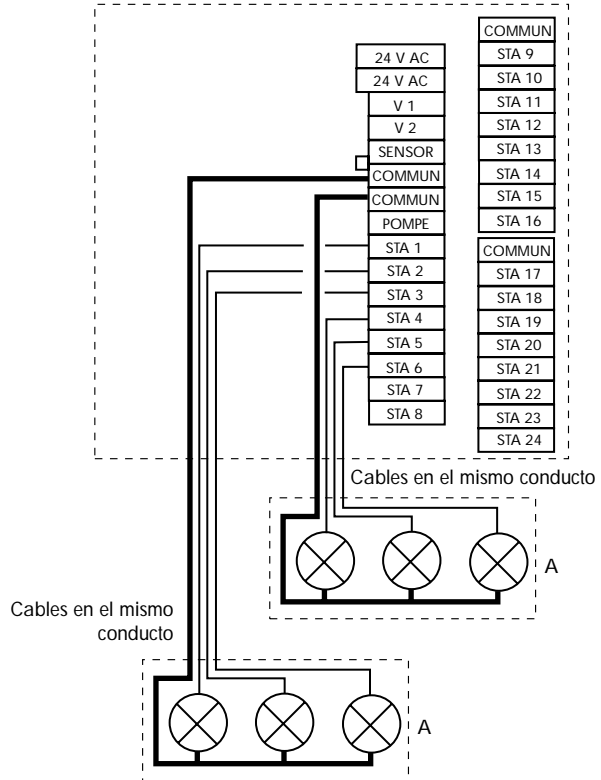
24 V AC
24 V AC
V 1
V 2
SENSOR
COMMUN
COMMUN
POMPE
STA 1
STA 2
STA 3
STA 4
STA 5
STA 6
STA 7
STA 8

COMMUN
STA 9
STA 10
STA 11
STA 12
STA 13
STA 14
STA 15
STA 16
COMMUN
STA 17
STA 18
STA 19
STA 20
STA 21
STA 22
STA 23
STA 24

Cables en el mismo conducto

A

Cables en el mismo conducto

A